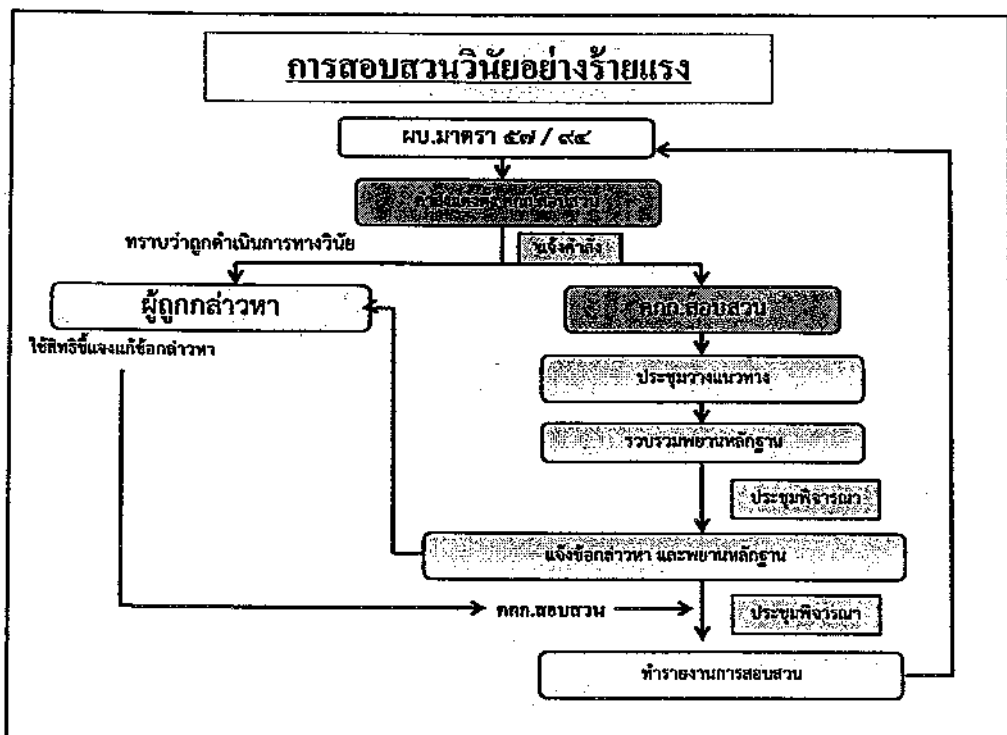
การสอบสวนวินัยอย่างร้ายแรง

ผบ.มาตรา ๕๗ / ๙๔

คำสั่งแต่งตั้งคณะกรรมการสอบสวน

ทราบว่าถูกดำเนินการทางวินัย

แจ้งคำสั่ง

ผู้ถูกกล่าวหา

คกก.สอบสวน

ใช้สิทธิชี้แจงแก้ข้อกล่าวหา

ประชุมวางแนวทาง

รวบรวมพยานหลักฐาน

ประชุมพิจารณา

แจ้งข้อกล่าวหา และพยานหลักฐาน

คกก.สอบสวน

ประชุมพิจารณา

ทำรายงานการสอบสวน